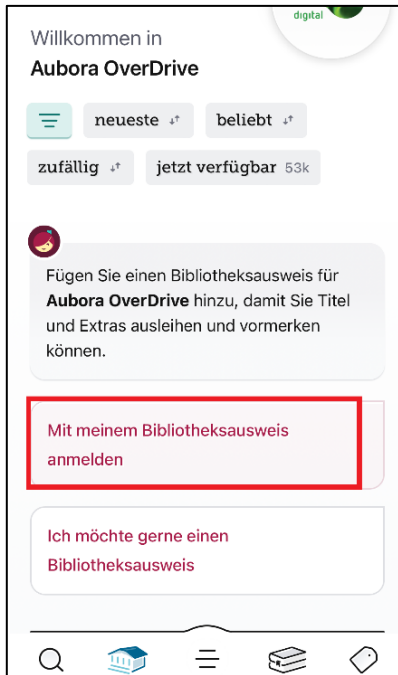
digital

Willkommen in
Aubora OverDrive

neueste

beliebt

zufällig

jetzt verfügbar 53k

Fügen Sie einen Bibliotheksausweis für **Aubora OverDrive** hinzu, damit Sie Titel und Extras ausleihen und vormerken können.

Mit meinem Bibliotheksausweis anmelden

Ich möchte gerne einen Bibliotheksausweis